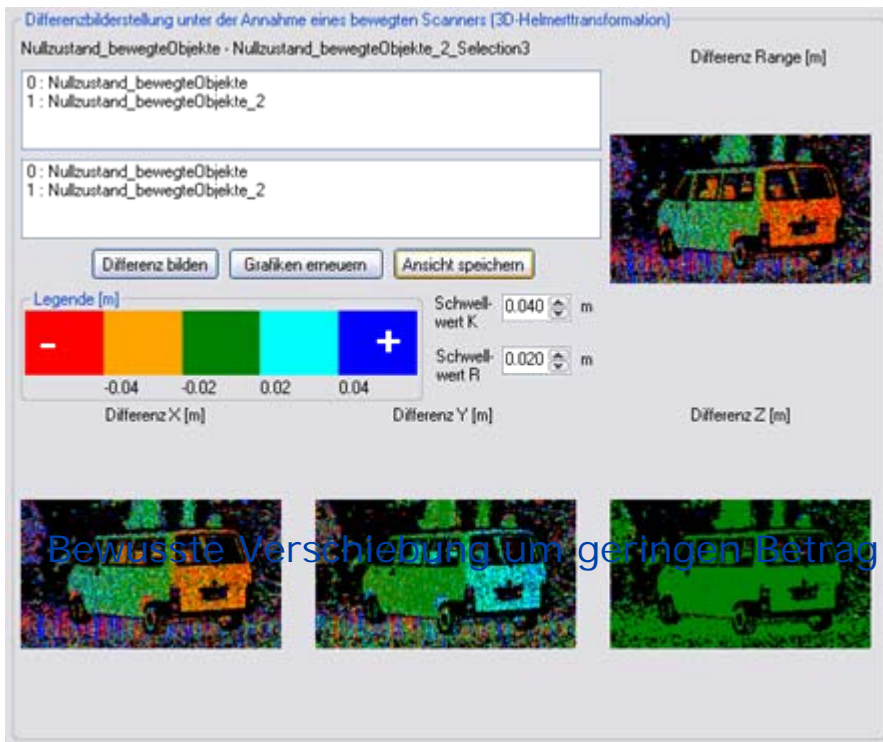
Differenzbilderstellung unter der Annahme eines bewegten Scanners (3D-Helmerttransformation)

Nullzustand_bewegteObjekte - Nullzustand_bewegteObjekte_2_Selection3

Differenz Range [m]

0 : Nullzustand_bewegteObjekte
1 : Nullzustand_bewegteObjekte_2

0 : Nullzustand_bewegteObjekte
1 : Nullzustand_bewegteObjekte_2

Differenz bilden

Grafiken erneuern

Ansicht speichern

Legende [m]

-

+

-0.04 -0.02 0.02 0.04

Schwellwert K 0.040 m

Schwellwert R 0.020 m

Differenz X [m]

Differenz Y [m]

Differenz Z [m]

Bewusste Verschiebung um geringen Betrag